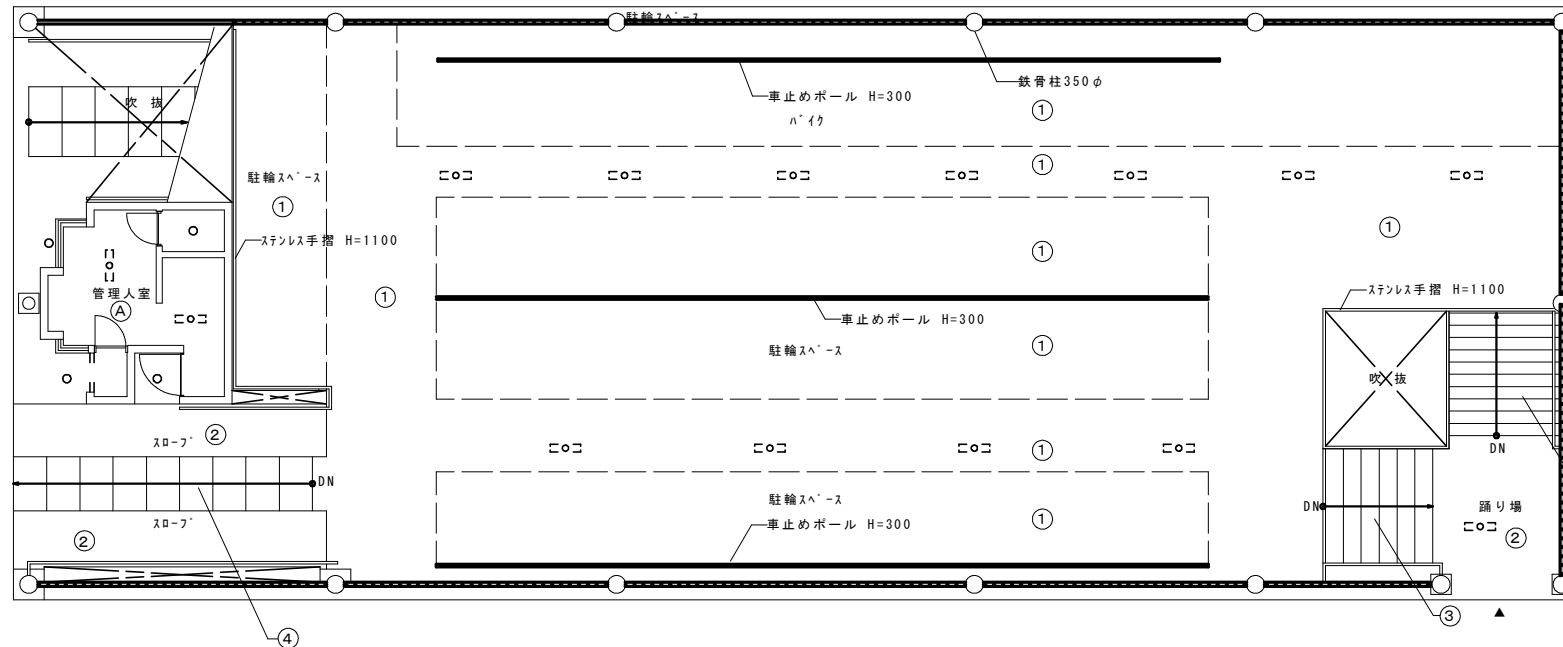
駐輪ｽﾍﾟｰｽ

鉄骨柱350φ

車止めポール H=300

ﾊﾞｲｸ

①

①

吹 抜

駐輪ｽﾍﾟｰｽ

①

ｽﾃﾝﾚｽ手摺 H=1100

①

①

管理人室

Ⓐ

①

車止めポール H=300

①

ｽﾃﾝﾚｽ手摺 H=1100

駐輪ｽﾍﾟｰｽ

①

吹抜

ｽﾛｰﾌﾟ ②

DN

①

DN

駐輪ｽﾍﾟｰｽ

DN

踊り場

ｽﾛｰﾌﾟ

車止めポール H=300

①

②

②

③

④